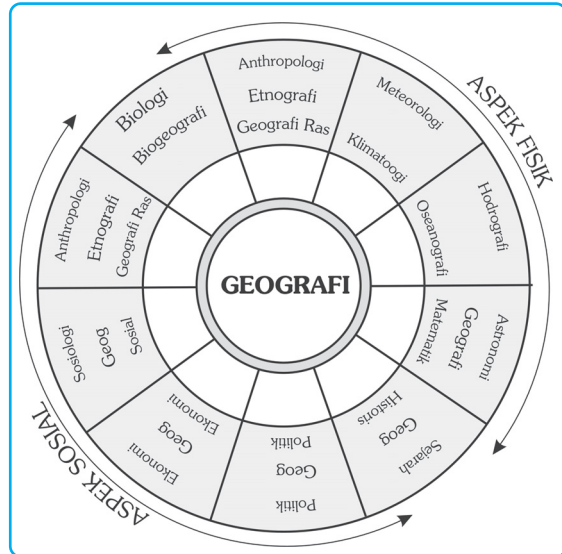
ASPEK FISIK

Anthropologi
Etnografi
Geografi Ras

Meteorologi
Klimatoogi

Hodrografi
Oseanografi

Astronomi
Geografi
Matematik

Sejarah
Geog
Historis

Politik
Geog
Politik

Ekonomi
Geog
Ekonomi

Sosiologi
Geog
Sosial

Anthropologi
Etnografi
Geografi Ras

Biologi
Biogeografi

GEOGRAFI

ASPEK SOSIAL